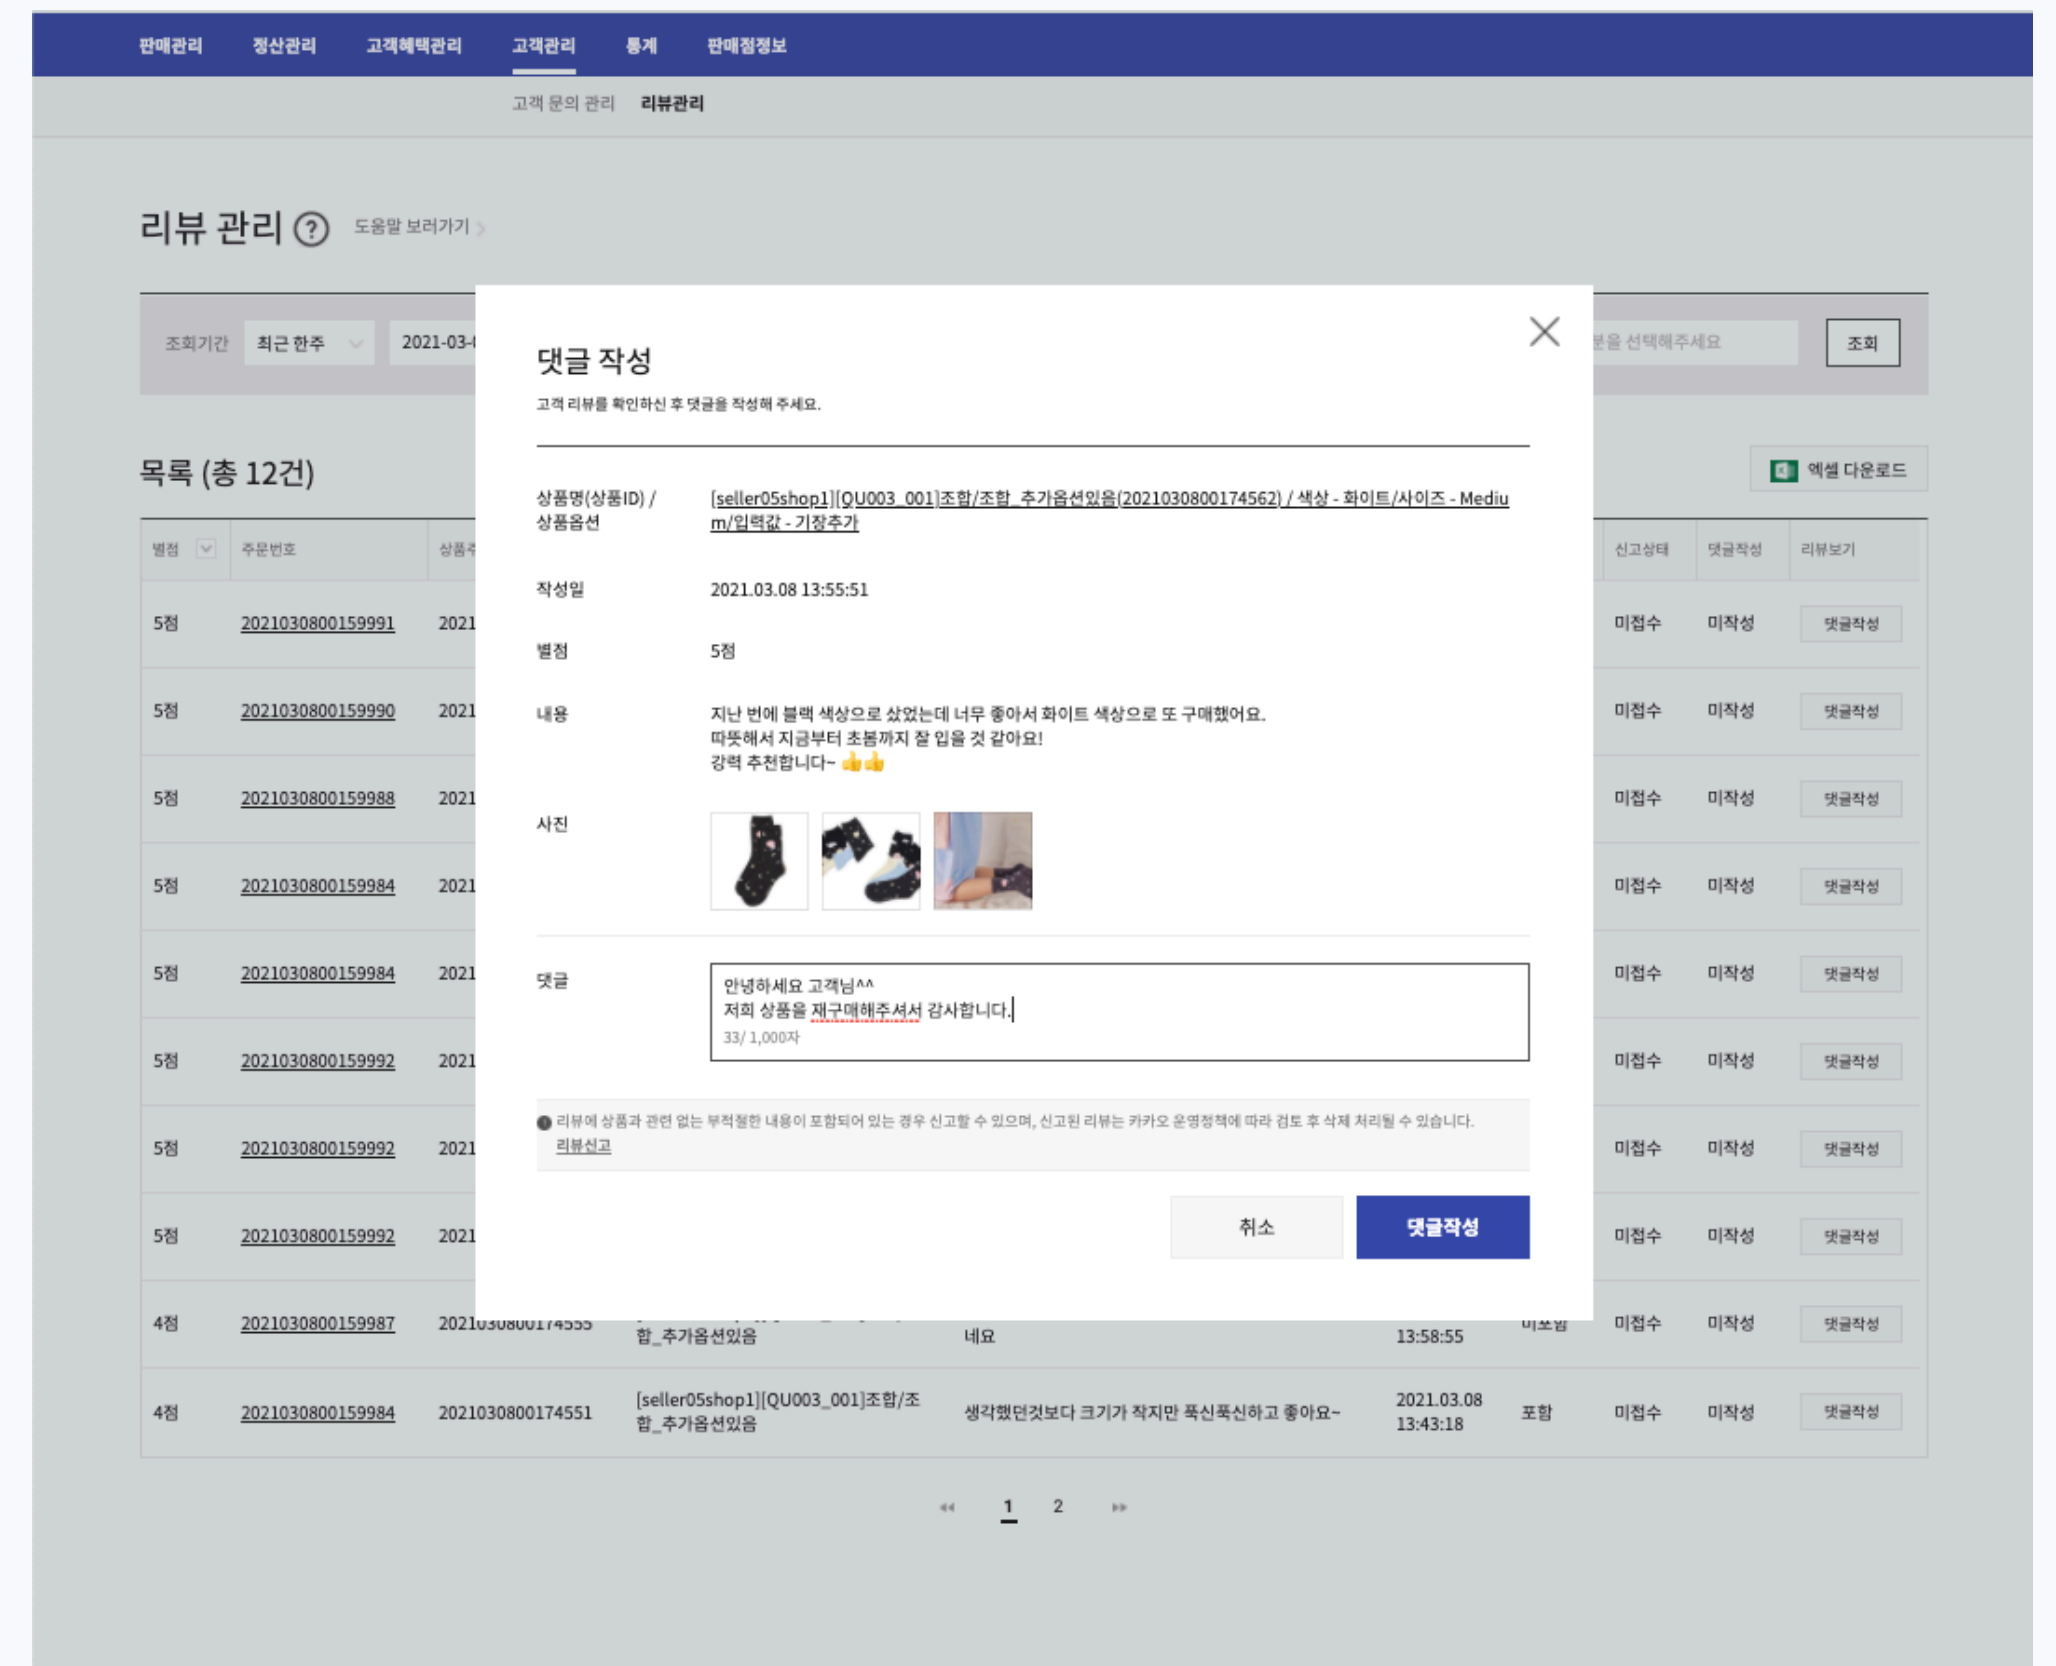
판매관리 정산관리 고객혜택관리 고객관리 통계 판매점정보

고객 문의 관리 리뷰관리

리뷰 관리 ? 도움말 보러가기 >

조회기간 최근 한주 2021-03-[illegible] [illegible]을 선택해주세요 조회

목록 (총 12건)

엑셀 다운로드

| 별점 | 주문번호 | 상품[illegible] | | | | | 신고상태 | 댓글작성 | 리뷰보기 |
|---|---|---|---|---|---|---|---|---|---|
| 5점 | 2021030800159991 | 2021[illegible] | | | | | 미접수 | 미작성 | 댓글작성 |
| 5점 | 2021030800159990 | 2021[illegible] | | | | | 미접수 | 미작성 | 댓글작성 |
| 5점 | 2021030800159988 | 2021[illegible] | | | | | 미접수 | 미작성 | 댓글작성 |
| 5점 | 2021030800159984 | 2021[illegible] | | | | | 미접수 | 미작성 | 댓글작성 |
| 5점 | 2021030800159984 | 2021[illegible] | | | | | 미접수 | 미작성 | 댓글작성 |
| 5점 | 2021030800159992 | 2021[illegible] | | | | | 미접수 | 미작성 | 댓글작성 |
| 5점 | 2021030800159992 | 2021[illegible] | | | | | 미접수 | 미작성 | 댓글작성 |
| 5점 | 2021030800159992 | 2021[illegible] | | | | | 미접수 | 미작성 | 댓글작성 |
| 4점 | 2021030800159987 | 2021030800174555 | 합_추가옵션있음 | 네요 | 13:58:55 | 미포함 | 미접수 | 미작성 | 댓글작성 |
| 4점 | 2021030800159984 | 2021030800174551 | [seller05shop1][QU003_001]조합/조합_추가옵션있음 | 생각했던것보다 크기가 작지만 푹신푹신하고 좋아요~ | 2021.03.08 13:43:18 | 포함 | 미접수 | 미작성 | 댓글작성 |

1 2

댓글 작성

고객 리뷰를 확인하신 후 댓글을 작성해 주세요.

상품명(상품ID) / 상품옵션 [seller05shop1][QU003_001]조합/조합_추가옵션있음(2021030800174562) / 색상 - 화이트/사이즈 - Medium/입력값 - 기장추가

작성일 2021.03.08 13:55:51

별점 5점

내용 지난 번에 블랙 색상으로 샀었는데 너무 좋아서 화이트 색상으로 또 구매했어요.
따뜻해서 지금부터 초봄까지 잘 입을 것 같아요!
강력 추천합니다~ 👍👍

사진

댓글 안녕하세요 고객님^^
저희 상품을 재구매해주셔서 감사합니다.
33/ 1,000자

리뷰에 상품과 관련 없는 부적절한 내용이 포함되어 있는 경우 신고할 수 있으며, 신고된 리뷰는 카카오 운영정책에 따라 검토 후 삭제 처리될 수 있습니다.
리뷰신고

취소 댓글작성